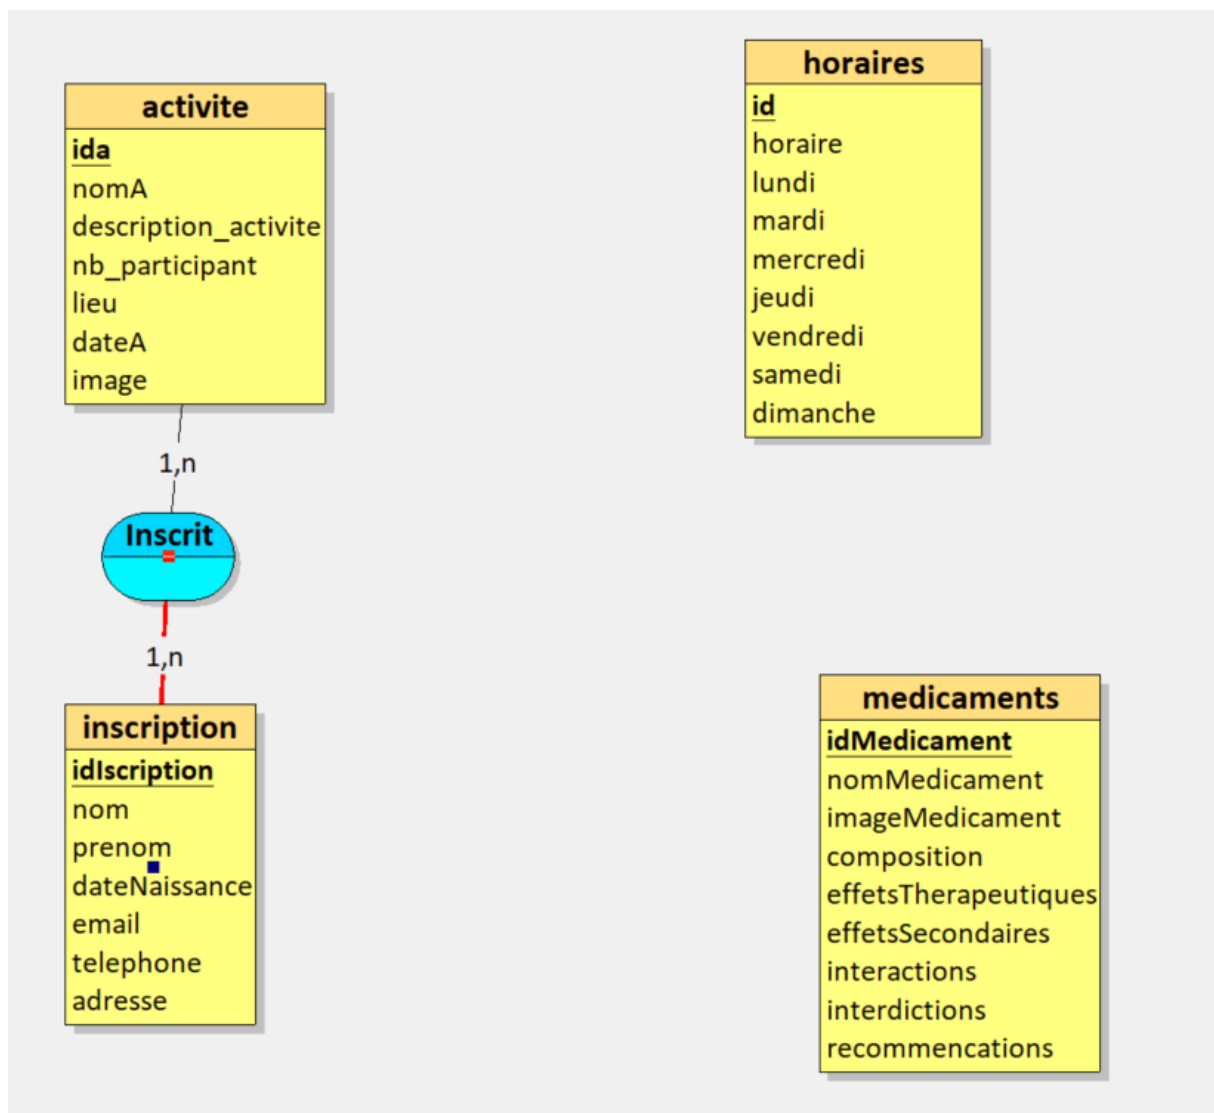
activite
ida
nomA
description_activite
nb_participant
lieu
dateA
image

1,n

Inscrit

1,n

inscription
idIscription
nom
prenom
dateNaissance
email
telephone
adresse

horaires
id
horaire
lundi
mardi
mercredi
jeudi
vendredi
samedi
dimanche

medicaments
idMedicament
nomMedicament
imageMedicament
composition
effetsTherapeutiques
effetsSecondaires
interactions
interdictions
recommencations